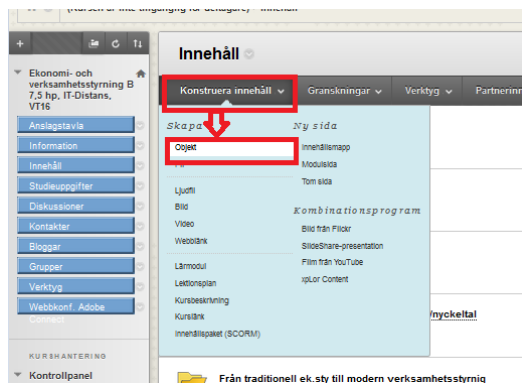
(Kursen är inte tillgänglig för deltagare) Innehåll

Ekonomi- och verksamhetsstyrning B 7,5 hp, IT-Distans, VT16

Anslagstavla
Information
Innehåll
Studieuppgifter
Diskussioner
Kontakter
Bloggar
Grupper
Verktyg
Webbkonf. Adobe Connect

KURSHANTERING

Kontrollpanel

Innehåll

Konstruera innehåll
Granskningar
Verktyg
Partnerinn

Skapa
Objekt
Fil
Ljudfil
Bild
Video
Webblänk
Lärmodul
Lektionsplan
Kursbeskrivning
Kurslänk
Innehållspaket (SCORM)

Ny sida
Innehållsmapp
Modulsida
Tom sida

Kombinationsprogram
Bild från Flickr
SlideShare-presentation
Film från YouTube
xpLor Content

/nyckeltal

Från traditionell ek.sty till modern verksamhetsstyrnig